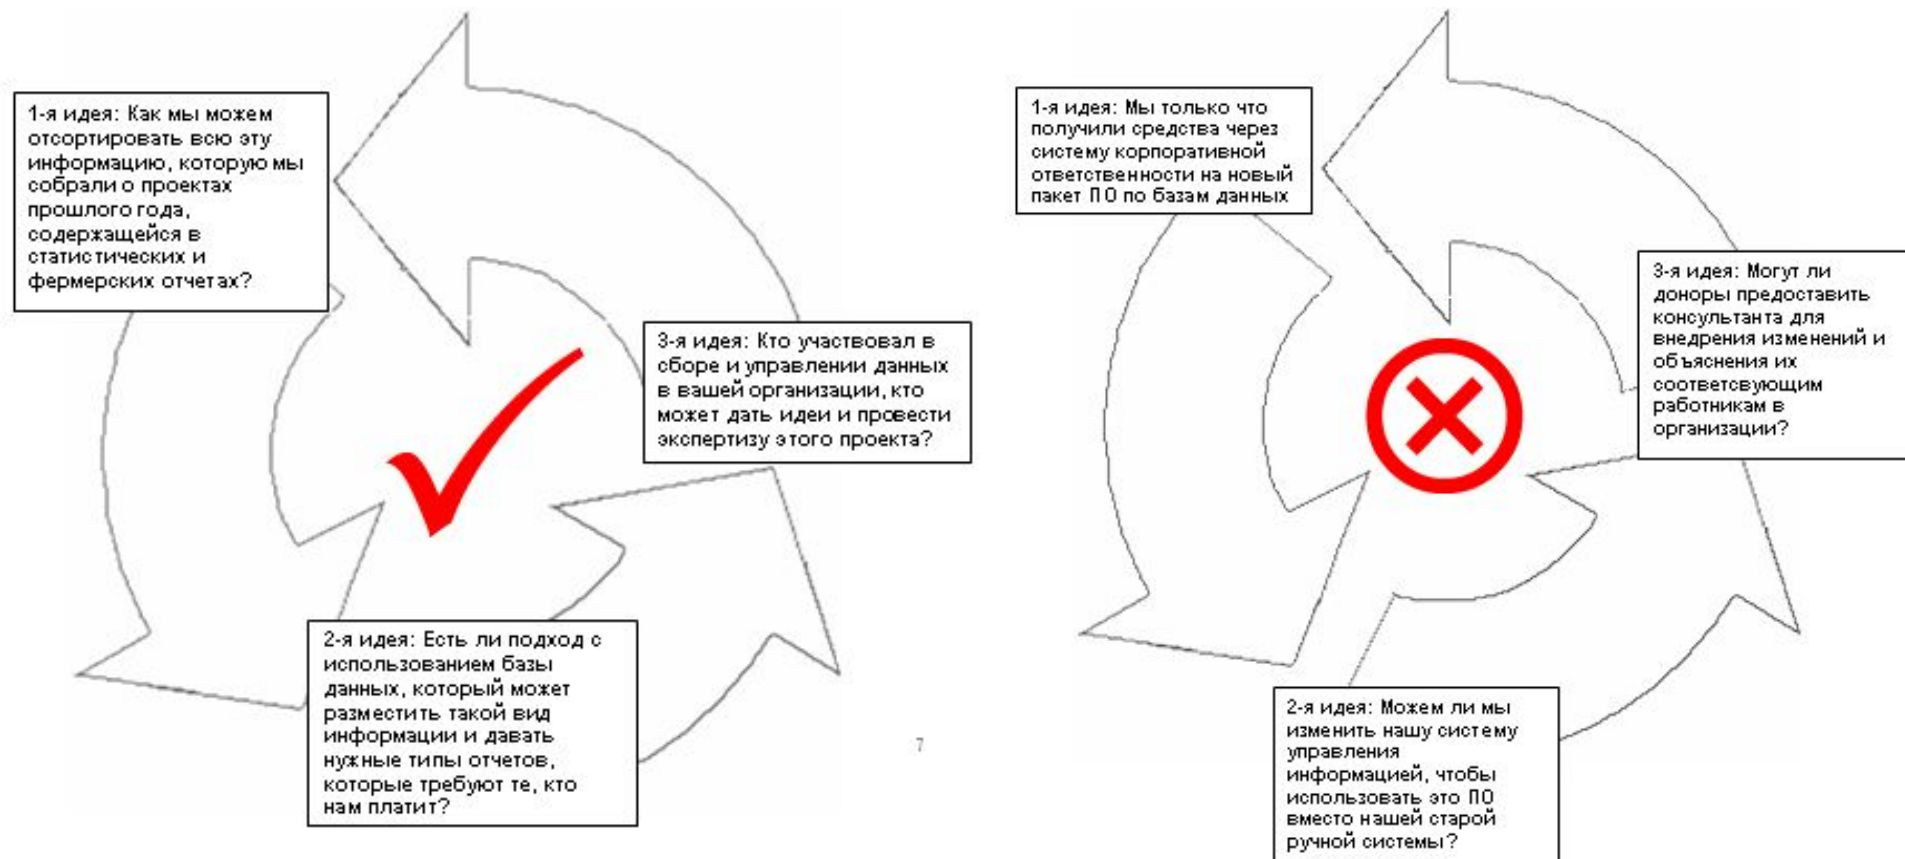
1-я идея: Как мы можем отсортировать всю эту информацию, которую мы собрали о проектах прошлого года, содержащейся в статистических и фермерских отчетах?

3-я идея: Кто участвовал в сборе и управлении данных в вашей организации, кто может дать идеи и провести экспертизу этого проекта?

2-я идея: Есть ли подход с использованием базы данных, который может разместить такой вид информации и давать нужные типы отчетов, которые требуют те, кто нам платит?

7

1-я идея: Мы только что получили средства через систему корпоративной ответственности на новый пакет ПО по базам данных

3-я идея: Могут ли доноры предоставить консультанта для внедрения изменений и объяснения их соответсвующим работникам в организации?

2-я идея: Можем ли мы изменить нашу систему управления информацией, чтобы использовать это ПО вместо нашей старой ручной системы?